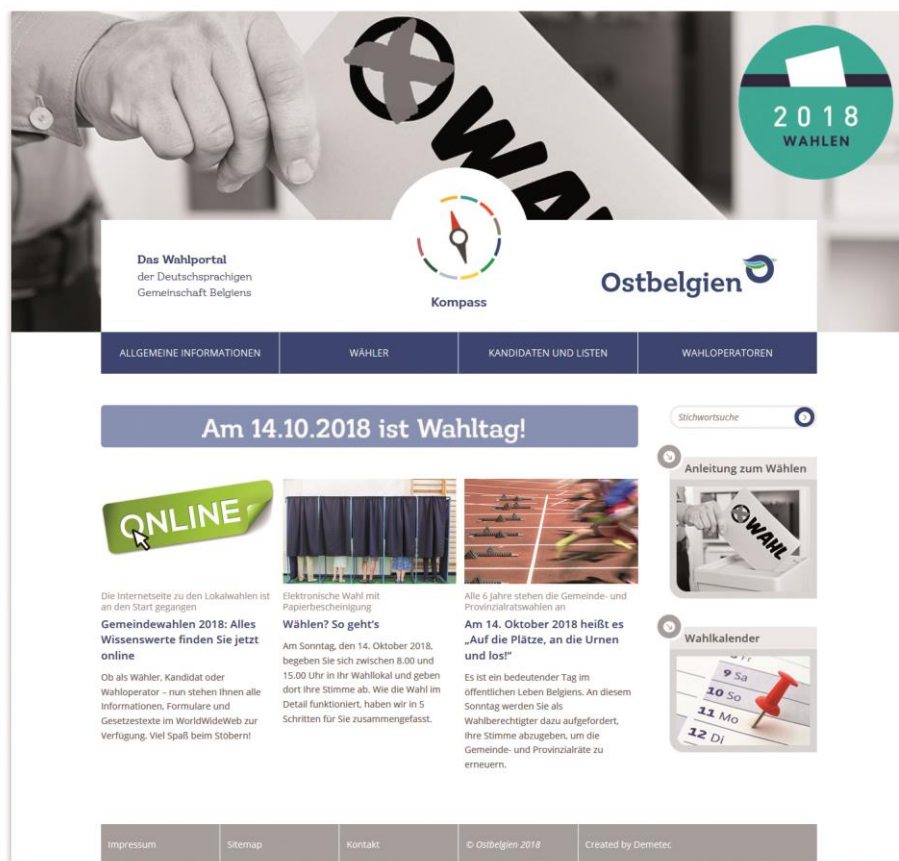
WAHL

2018
WAHLEN

Das Wahlportal
der Deutschsprachigen Gemeinschaft Belgiens

Kompass

Ostbelgien

ALLGEMEINE INFORMATIONEN | WÄHLER | KANDIDATEN UND LISTEN | WAHLOPERATOREN

Am 14.10.2018 ist Wahltag!

Stichwortsuche

Anleitung zum Wählen

WAHL

Wahlkalender

9 Sa
10 So
11 Mo
12 Di

ONLINE

Die Internetseite zu den Lokalwahlen ist an den Start gegangen

Gemeindewahlen 2018: Alles Wissenswerte finden Sie jetzt online

Ob als Wähler, Kandidat oder Wahloperator – nun stehen Ihnen alle Informationen, Formulare und Gesetzestexte im WorldWideWeb zur Verfügung. Viel Spaß beim Stöbern!

Elektronische Wahl mit Papierbescheinigung

Wählen? So geht's

Am Sonntag, den 14. Oktober 2018, begeben Sie sich zwischen 8.00 und 15.00 Uhr in Ihr Wahllokal und geben dort Ihre Stimme ab. Wie die Wahl im Detail funktioniert, haben wir in 5 Schritten für Sie zusammengefasst.

Alle 6 Jahre stehen die Gemeinde- und Provinzialratswahlen an

Am 14. Oktober 2018 heißt es „Auf die Plätze, an die Urnen und los!"

Es ist ein bedeutender Tag im öffentlichen Leben Belgiens. An diesem Sonntag werden Sie als Wahlberechtigter dazu aufgefordert, Ihre Stimme abzugeben, um die Gemeinde- und Provinzialräte zu erneuern.

Impressum | Sitemap | Kontakt | © Ostbelgien 2018 | Created by Demetec